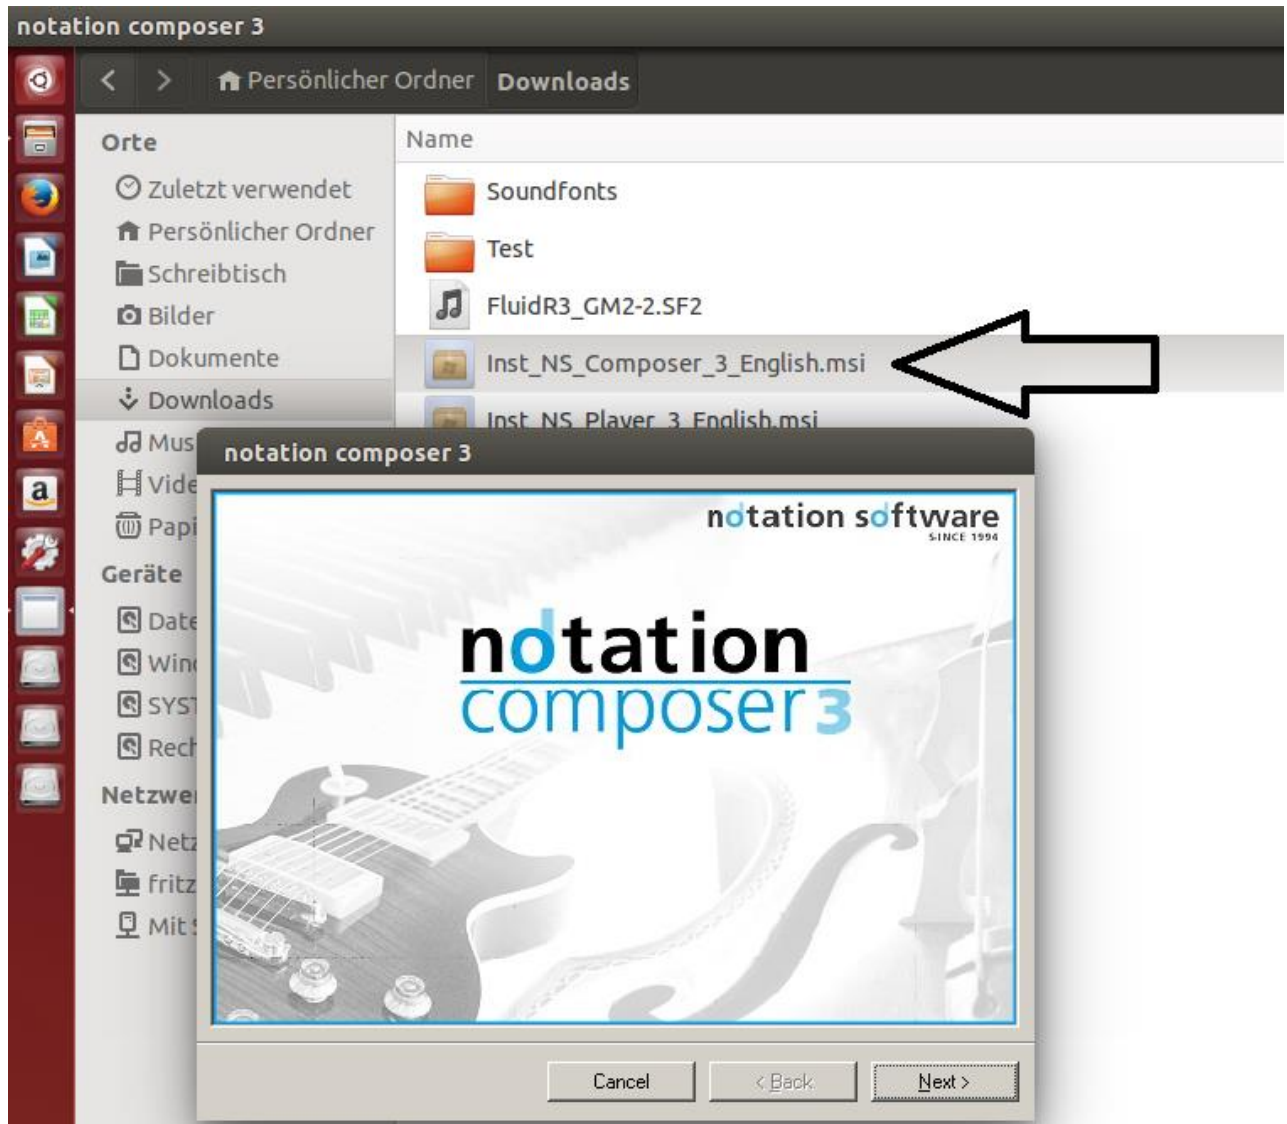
notation composer 3

Persönlicher Ordner Downloads

Orte
Zuletzt verwendet
Persönlicher Ordner
Schreibtisch
Bilder
Dokumente
Downloads
Mus
Vide
Papi
Geräte
Date
Win
SYS
Rech
Netzwe
Netz
fritz
Mit

Name
Soundfonts
Test
FluidR3_GM2-2.SF2
Inst_NS_Composer_3_English.msi
Inst_NS_Player_3_English.msi

notation composer 3

notation software
SINCE 1994

notation
composer 3

Cancel
< Back
Next >